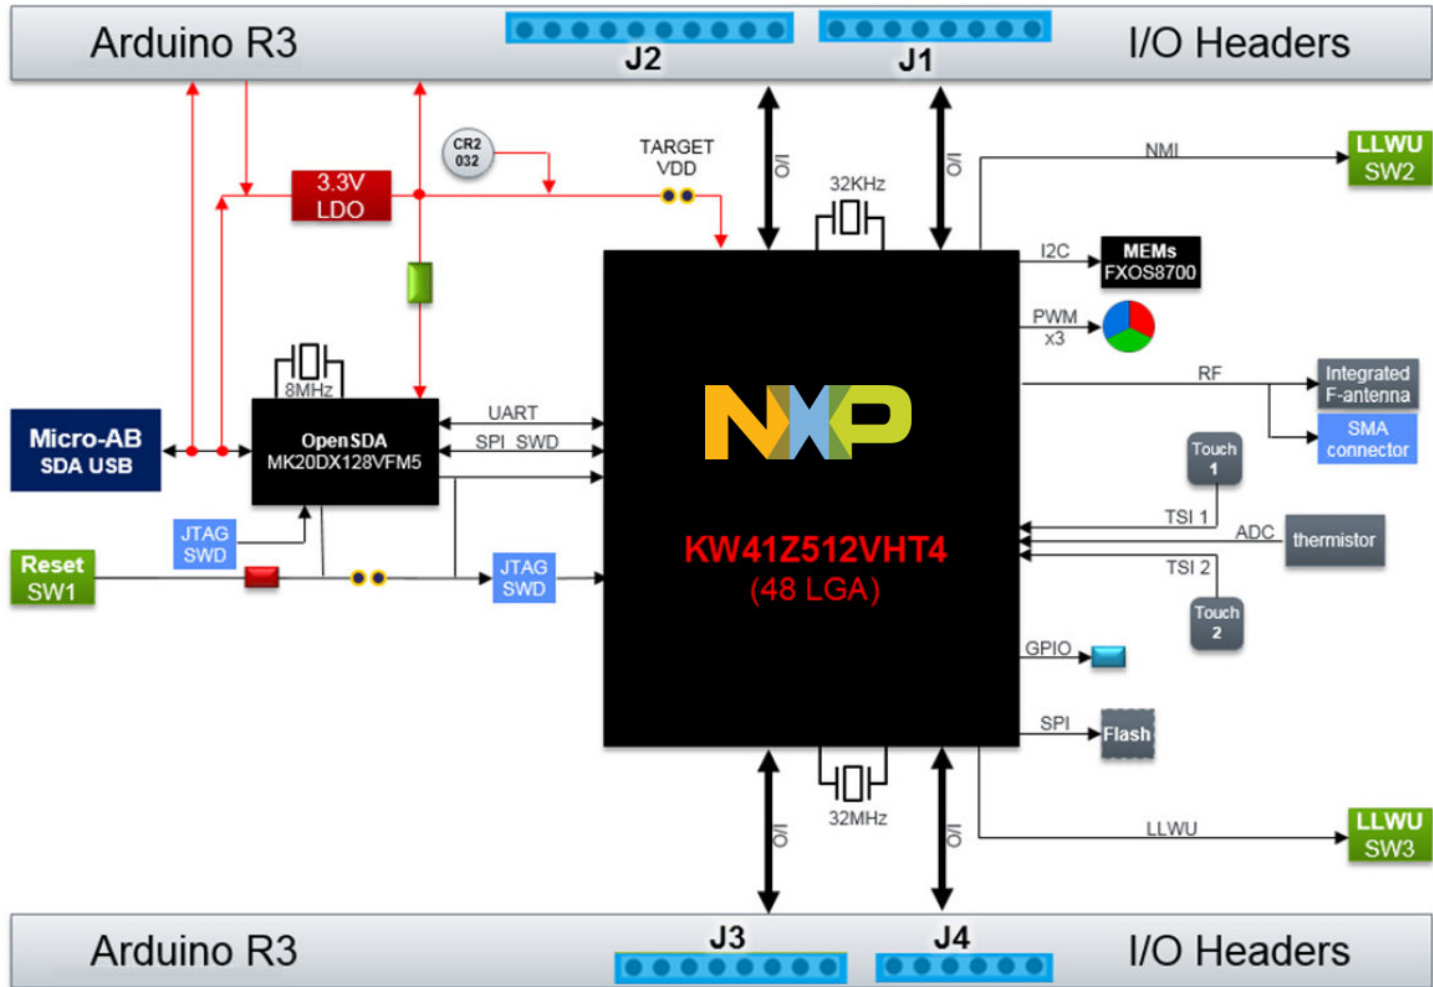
Arduino R3
J2
J1
I/O Headers

CR2 032
TARGET VDD
I/O
32KHz
I/O
NMI
LLWU SW2
3.3V LDO
I2C
MEMs FXOS8700
PWM x3
RF
Integrated F-antenna
SMA connector
8MHz
Micro-AB SDA USB
OpenSDA MK20DX128VFM5
UART
SPI SWD
NXP
Touch 1
TSI 1
ADC
thermistor
JTAG SWD
Reset SW1
JTAG SWD
KW41Z512VHT4
(48 LGA)
TSI 2
Touch 2
GPIO
SPI
Flash
I/O
32MHz
I/O
LLWU
LLWU SW3

Arduino R3
J3
J4
I/O Headers